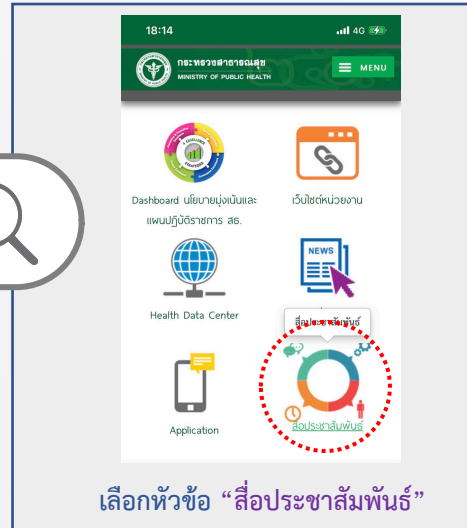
18:14
4G
กระทรวงสาธารณสุข
MINISTRY OF PUBLIC HEALTH
MENU

4 EXCELLENCE STRATEGIES

Dashboard นโยบายมุ่งเน้นและแผนปฏิบัติราชการ สธ.

เว็บไซต์หน่วยงาน

Health Data Center

NEWS

สื่อประชาสัมพันธ์

Application

สื่อประชาสัมพันธ์

เลือกหัวข้อ “สื่อประชาสัมพันธ์”